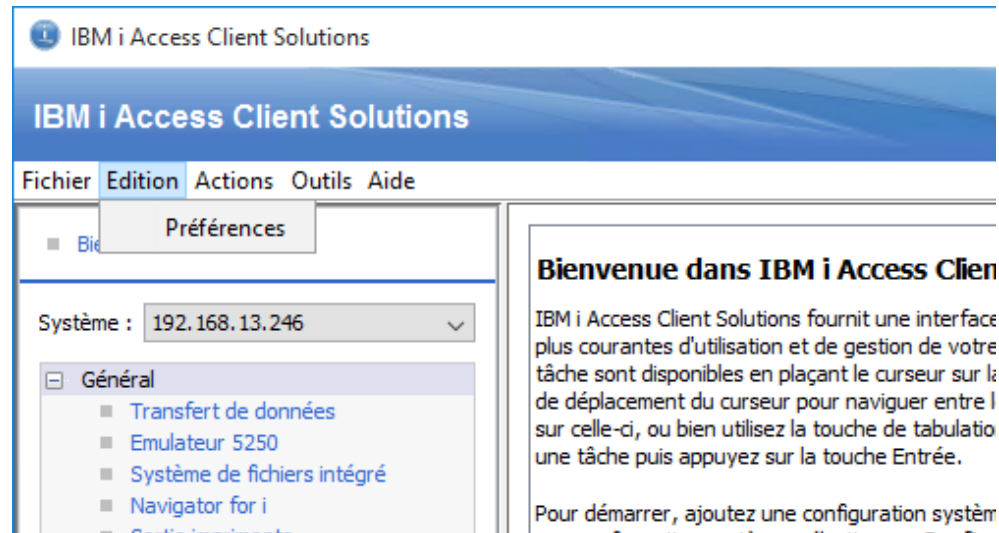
IBM i Access Client Solutions

IBM i Access Client Solutions

Fichier Edition Actions Outils Aide

Préférences

Bie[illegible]

Système : 192.168.13.246

Général

Transfert de données

Emulateur 5250

Système de fichiers intégré

Navigator for i

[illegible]

Bienvenue dans IBM i Access Clien

IBM i Access Client Solutions fournit une interface plus courantes d'utilisation et de gestion de votre tâche sont disponibles en plaçant le curseur sur la de déplacement du curseur pour naviguer entre l sur celle-ci, ou bien utilisez la touche de tabulatio une tâche puis appuyez sur la touche Entrée.

Pour démarrer, ajoutez une configuration systèm